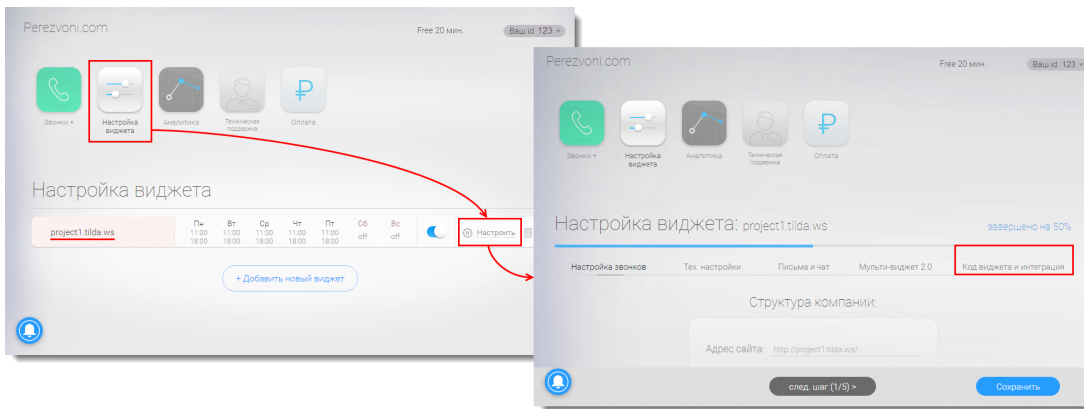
Perezvoni.com

Free 20 мин.

Ваш id 123

Звонки +

Настройка виджета

Аналитика

Техническая поддержка

Оплата

Настройка виджета

project1.tilda.ws

| Пн | Вт | Ср | Чт | Пт | Сб | Вс |
|---|---|---|---|---|---|---|
| 11:00 18:00 | 11:00 18:00 | 11:00 18:00 | 11:00 18:00 | 11:00 18:00 | off | off |

Настроить

+ Добавить новый виджет

Perezvoni.com

Free 20 мин.

Ваш id 123

Звонки +

Настройка виджета

Аналитика

Техническая поддержка

Оплата

Настройка виджета: project1.tilda.ws

завершено на 50%

Настройка звонков

Тех. настройки

Письма и чат

Мульти-виджет 2.0

Код виджета и интеграция

Структура компании:

Адрес сайта: http://project1.tilda.ws/

след. шаг (1/5) >

Сохранить